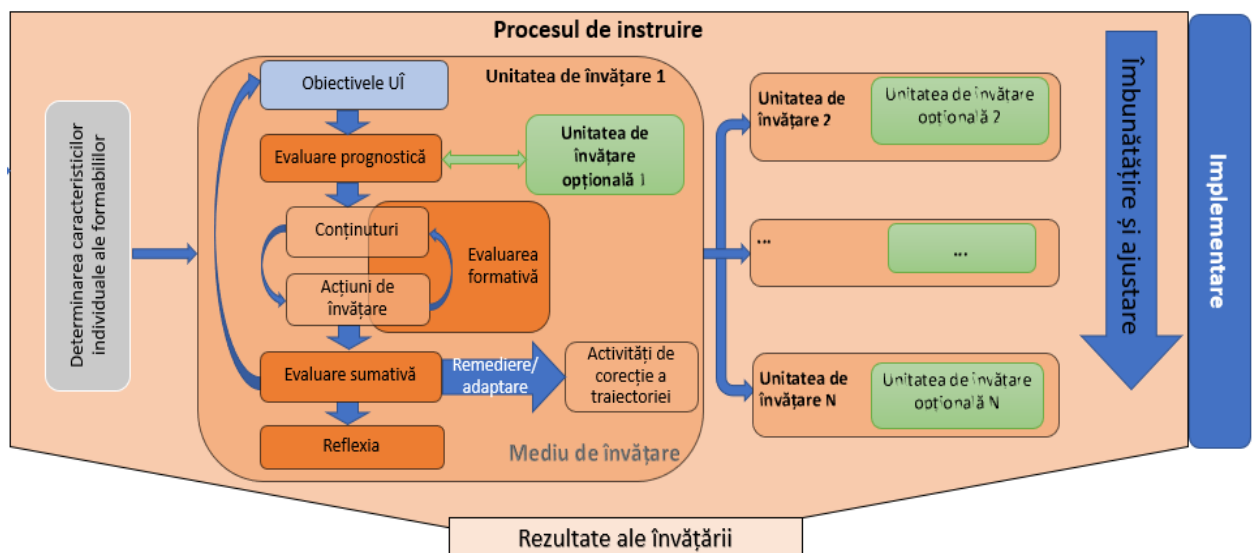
Procesul de instruire

Determinarea caracteristicilor individuale ale formabililor

Unitatea de învățare 1

Obiectivele UÎ

Evaluare prognostică

Unitatea de învățare opțională 1

Conținuturi

Acțiuni de învățare

Evaluarea formativă

Evaluare sumativă

Remediere/ adaptare

Activități de corecție a traiectoriei

Reflexia

Mediu de învățare

Unitatea de învățare 2

Unitatea de învățare opțională 2

...

...

Unitatea de învățare N

Unitatea de învățare opțională N

Îmbunătățire și ajustare

Implementare

Rezultate ale învățării